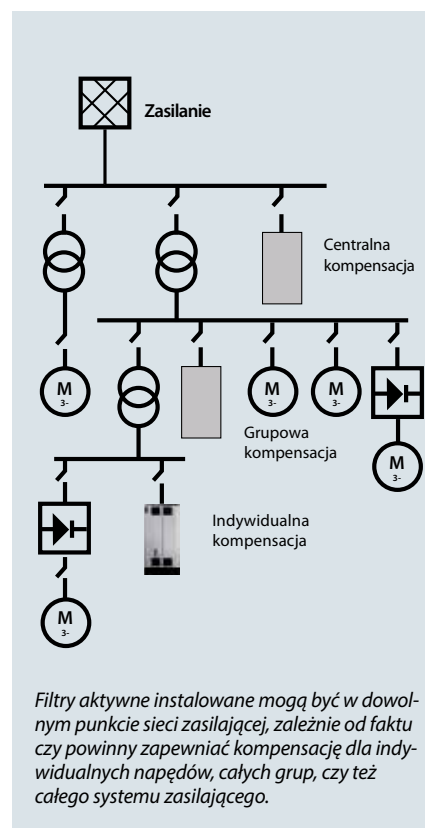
Zasilanie

Centralna kompensacja

M 3-

M 3-

M 3-

Grupowa kompensacja

M 3-

Indywidualna kompensacja

M 3-

Filtry aktywne instalowane mogą być w dowolnym punkcie sieci zasilającej, zależnie od faktu czy powinny zapewniać kompensację dla indywidualnych napędów, całych grup, czy też całego systemu zasilającego.